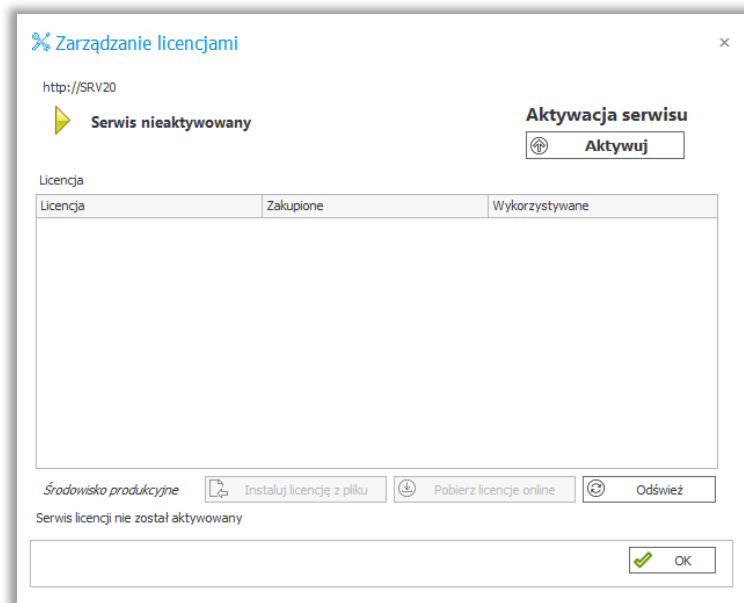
Zarządzanie licencjami

×

http://SRV20

Serwis nieaktywowany

Aktywacja serwisu

Aktywuj

Licencja

| Licencja | Zakupione | Wykorzystywane |
|---|---|---|

Środowisko produkcyjne

Instaluj licencję z pliku

Pobierz licencje online

Odśwież

Serwis licencji nie został aktywowany

OK